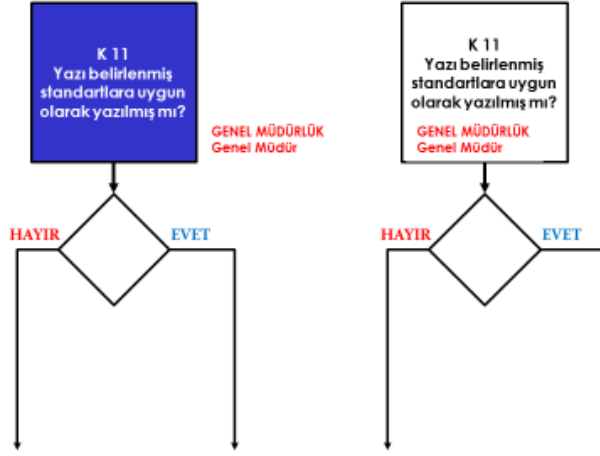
K 11
Yazı belirlenmiş standartlara uygun olarak yazılmış mı?

GENEL MÜDÜRLÜK
Genel Müdür

HAYIR

EVET

K 11
Yazı belirlenmiş standartlara uygun olarak yazılmış mı?

GENEL MÜDÜRLÜK
Genel Müdür

HAYIR

EVET